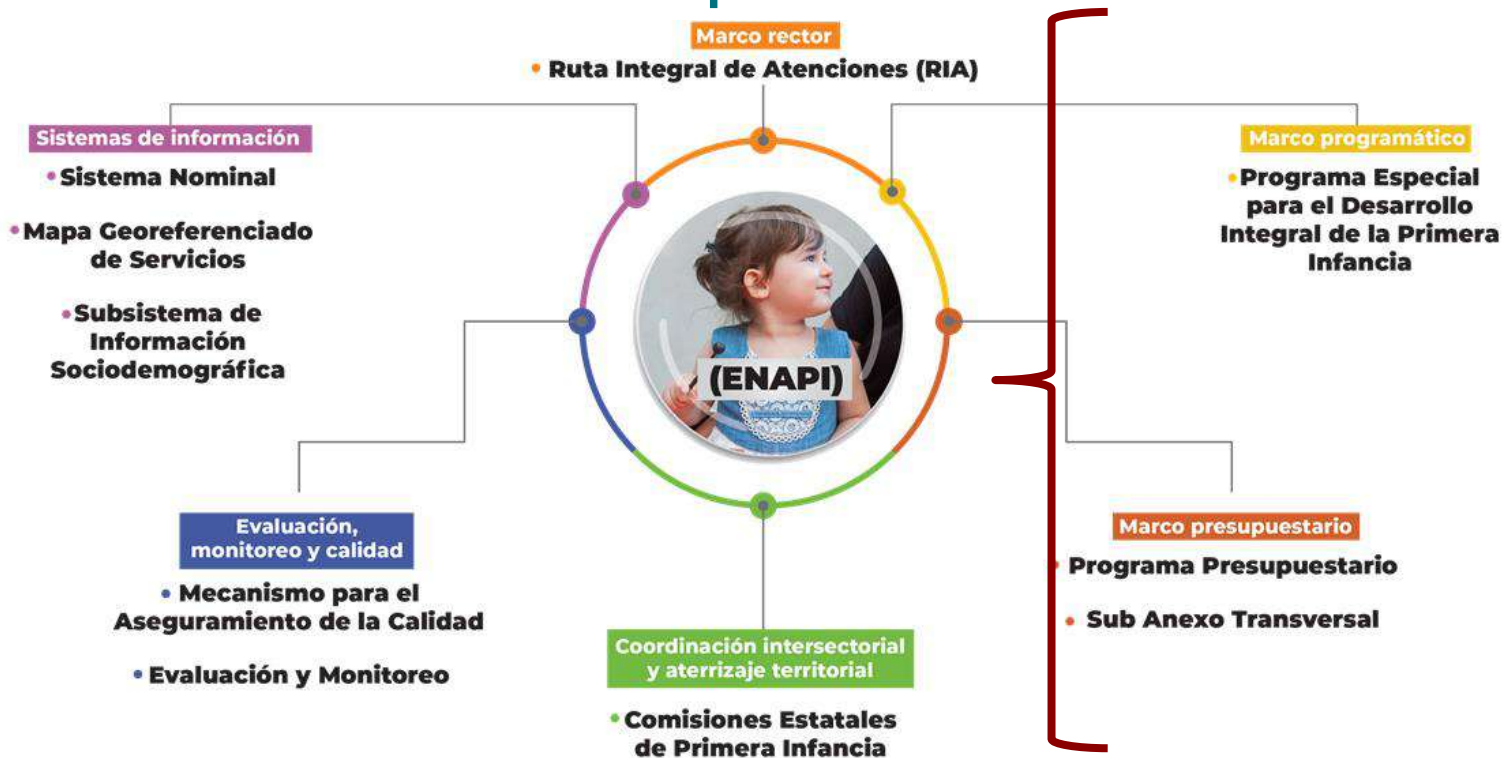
Marco rector
• Ruta Integral de Atenciones (RIA)

Sistemas de información
• Sistema Nominal
• Mapa Georeferenciado de Servicios
• Subsistema de Información Sociodemográfica

Marco programático
• Programa Especial para el Desarrollo Integral de la Primera Infancia

(ENAPI)

Evaluación, monitoreo y calidad
• Mecanismo para el Aseguramiento de la Calidad
• Evaluación y Monitoreo

Coordinación intersectorial y aterrizaje territorial
• Comisiones Estatales de Primera Infancia

Marco presupuestario
• Programa Presupuestario
• Sub Anexo Transversal